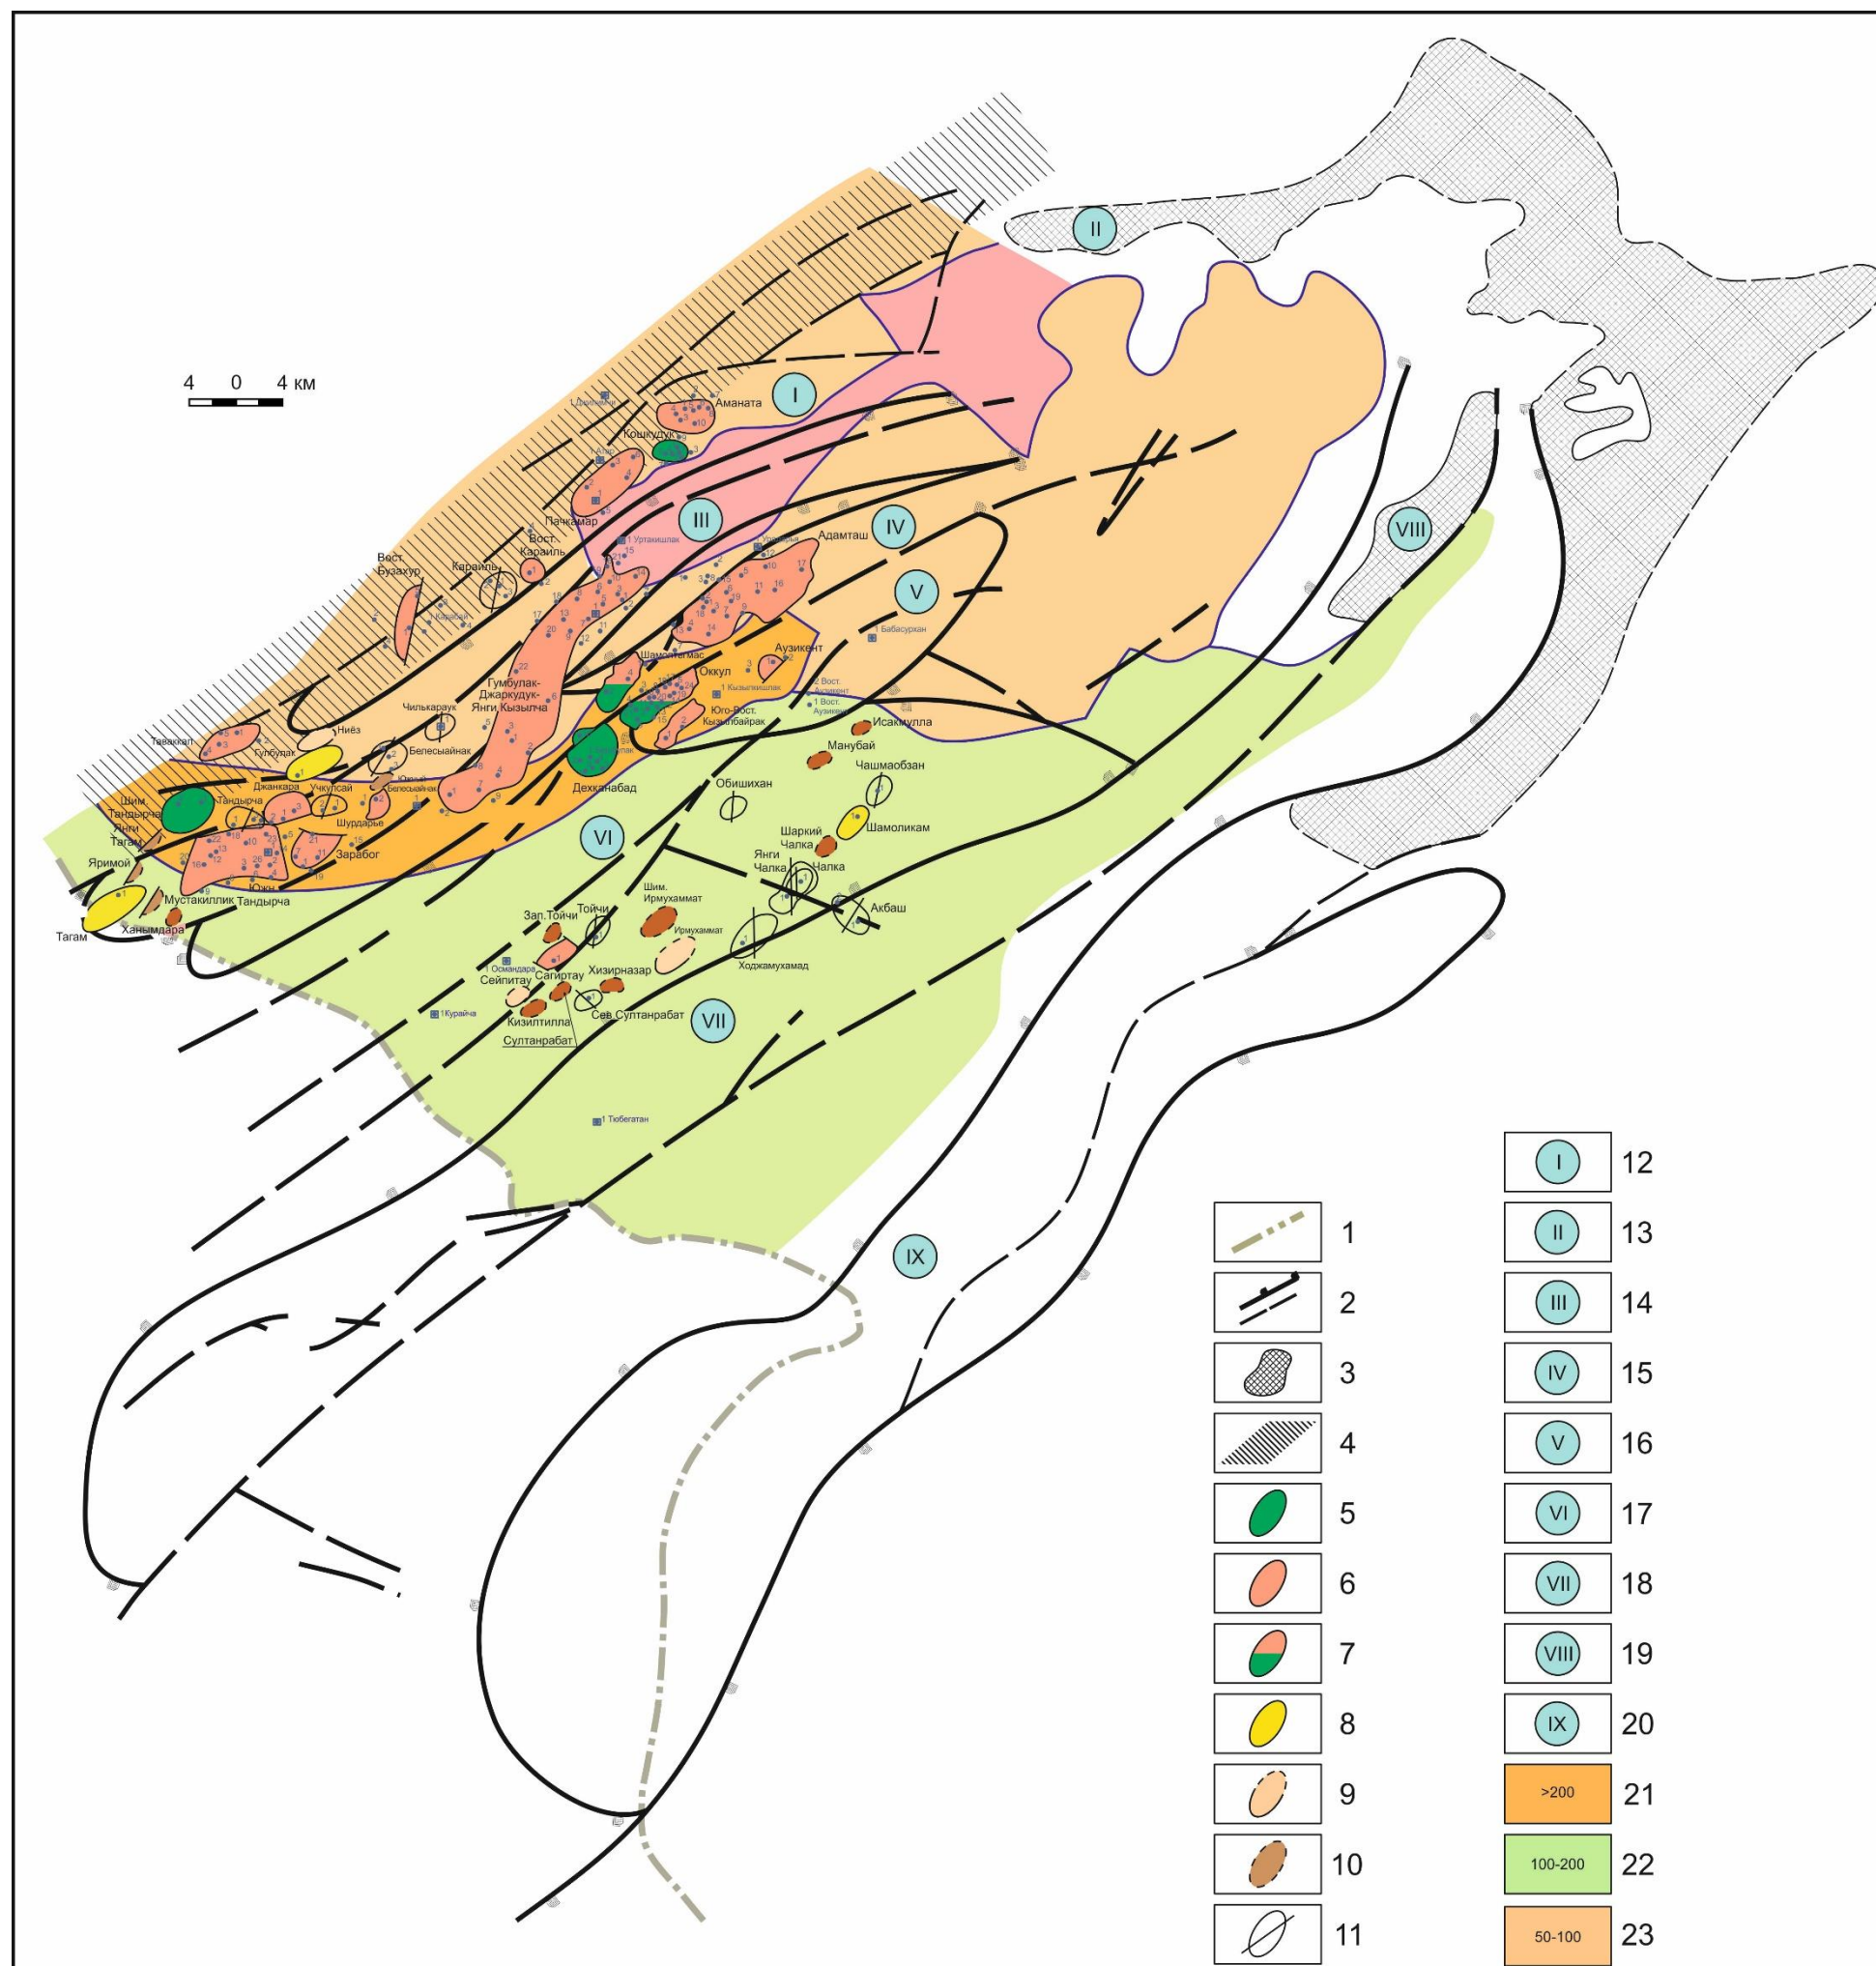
4 0 4 км

II
I
Аманата
Кошкудук
III
Пачкамар
IV
Адамташ
V
Вост. Караиль
Караиль
Вост. Бузахур
1 Уртакишлак
1 Бабасурхан
Аузикент
Шамолтегмас
Оккул
1 Кызылкишлак
2 Вост. Аузикент
1 Вост. Аузикент
Юго-Вост. Кызылбайрак
Гумбулак-Джаркудук-Янги Кызылча
Чилькараук
Белесыайнак
Ниёз
Тавакбаг
Гулбулак
Юж. Белесыайнак
Дехканабад
Исакмулла
Манубай
Чашмаобзан
Обишихан
Джанкара
Учкулсай
Шурдарье
Шим. Тандырча
Тандырча
Янги Тагам
Заработ
Яримой
Южн. Тандырча
Мустакиллик
Ханымдара
Тагам
VI
Шаркий Чалка
Шамоликам
Янги Чалка
Чалка
Акбаш
Шим. Ирмухаммат
Ирмухаммат
Зап. Тойчи
Тойчи
Ходжамухамад
1 Османдара
Сейпитау
Сагиртау
Хизирназар
1 Курайча
Кизилтилла
Сев.Султанрабат
Султанрабат
VII
VIII
1 Тюбегатан
IX

1
2
3
4
5
6
7
8
9
10
11
I 12
II 13
III 14
IV 15
V 16
VI 17
VII 18
VIII 19
IX 20
>200 21
100-200 22
50-100 23